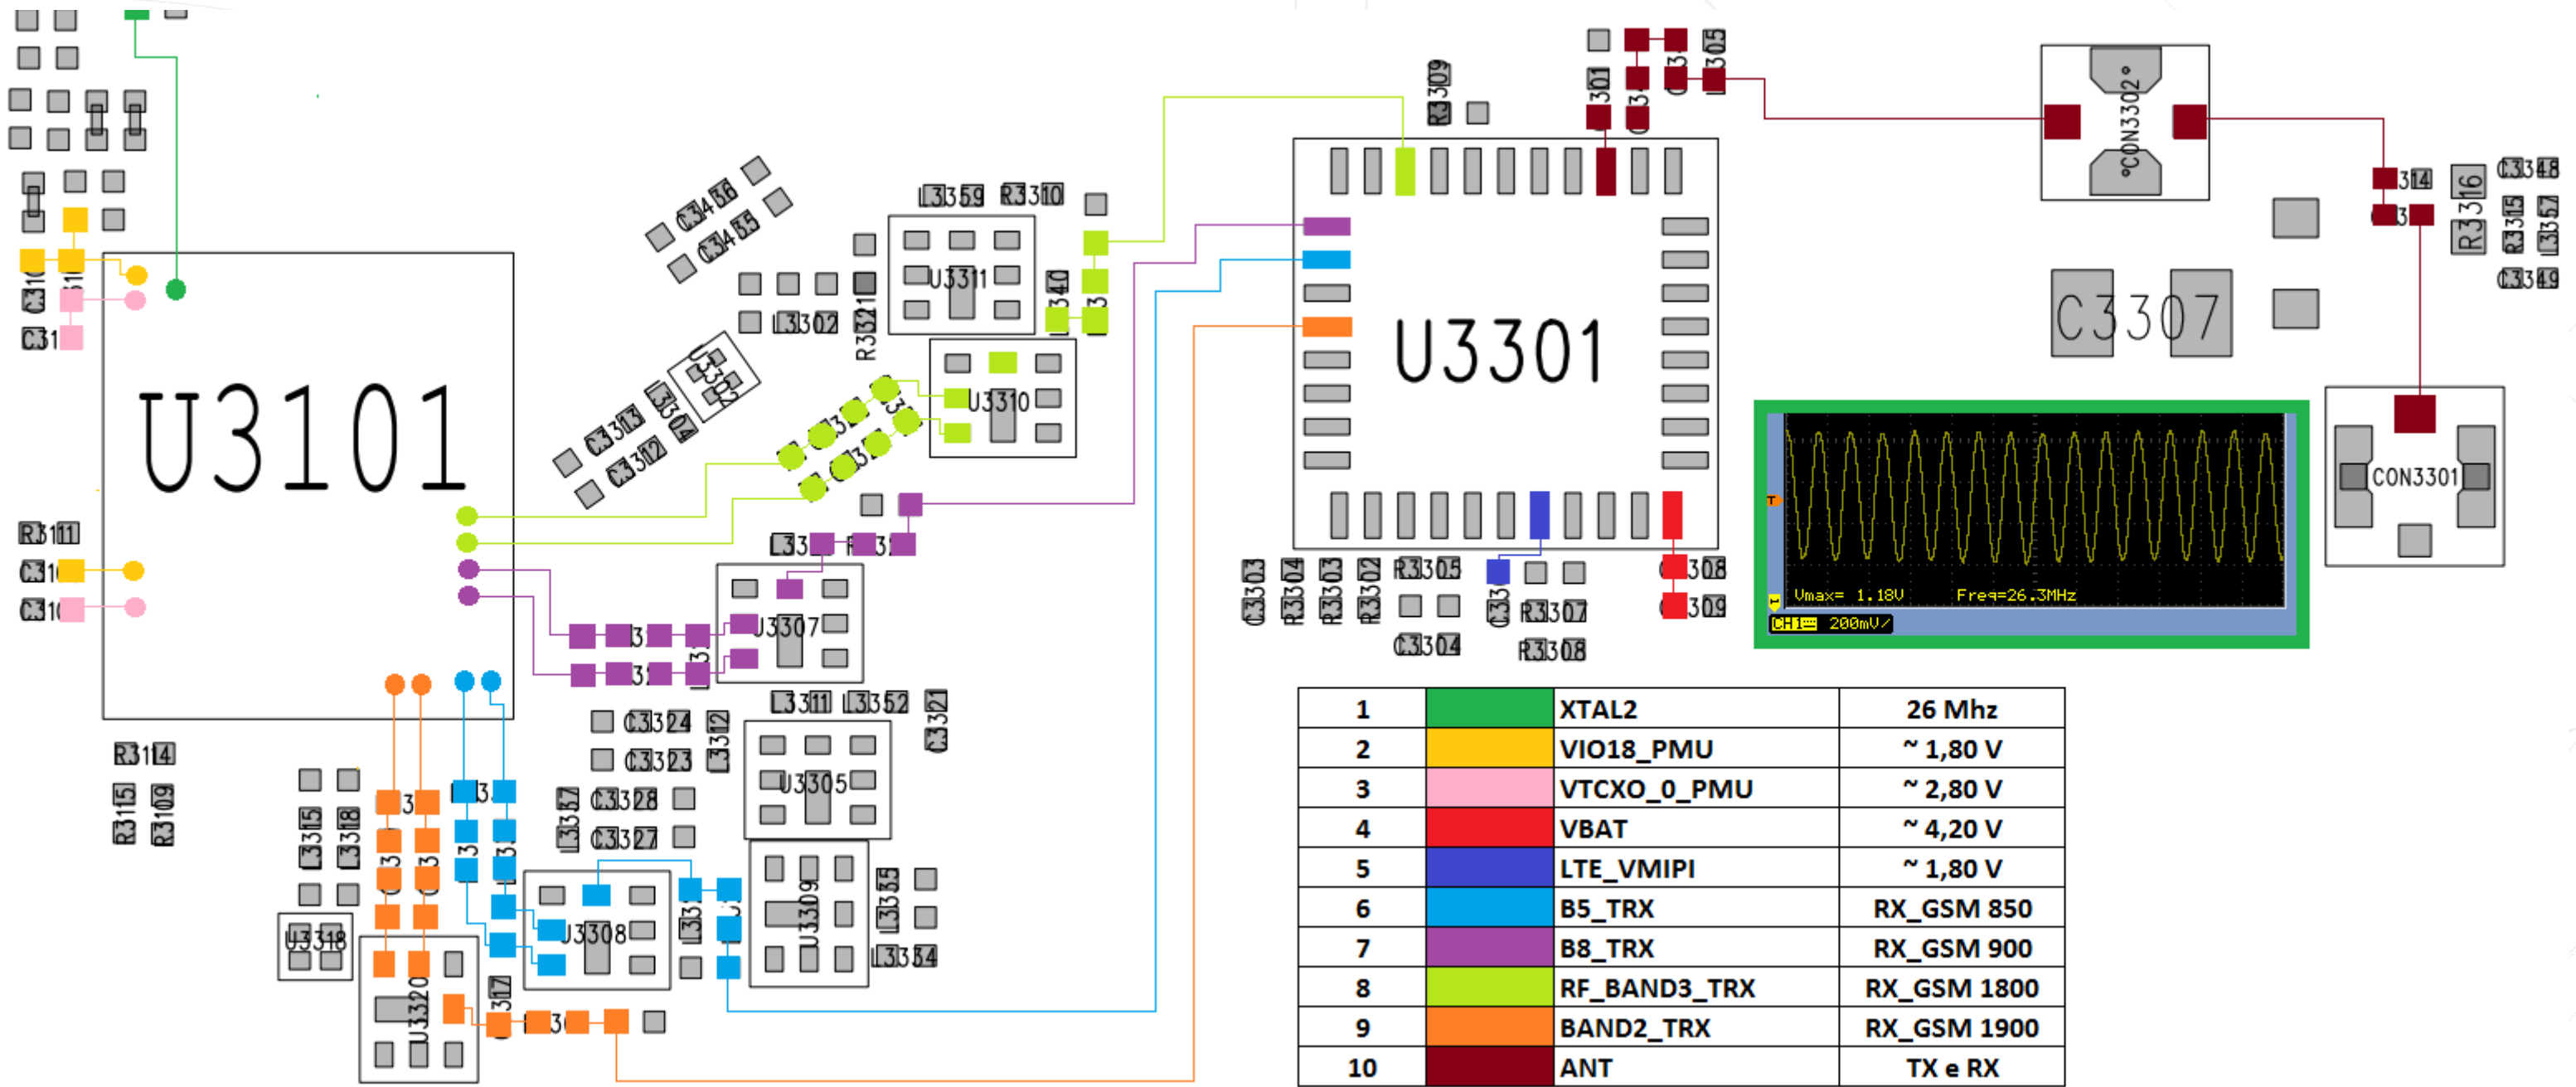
U3101
C31
C31
R3111
C31
C31
R3114
R3115
R3109
C3466
C3465
C3313
C3312
U3304
U3302
L3359
R3310
U3311
L3302
R3321
U3310
L3340
U3301
R3309
C3301
C3305
L33
R33
U3307
L3311
L3352
C3321
C3324
C3323
L3312
U3305
C3328
C3327
L3357
L3315
L3318
U3318
U3320
L3317
U3308
L3313
U3309
L3355
L3354
C3303
R3304
R3303
R3302
R3305
C3304
R3307
R3308
C3308
C3309
CON3302
C3307
L3314
C3313
R3316
C3348
R3315
L3357
C3349
CON3301
Vmax= 1.18V Freq=26.3MHz
CH1 200mV/

| 1 | | XTAL2 | 26 Mhz |
|---|---|---|---|
| 2 | | VIO18_PMU | ~ 1,80 V |
| 3 | | VTCXO_0_PMU | ~ 2,80 V |
| 4 | | VBAT | ~ 4,20 V |
| 5 | | LTE_VMIPI | ~ 1,80 V |
| 6 | | B5_TRX | RX_GSM 850 |
| 7 | | B8_TRX | RX_GSM 900 |
| 8 | | RF_BAND3_TRX | RX_GSM 1800 |
| 9 | | BAND2_TRX | RX_GSM 1900 |
| 10 | | ANT | TX e RX |